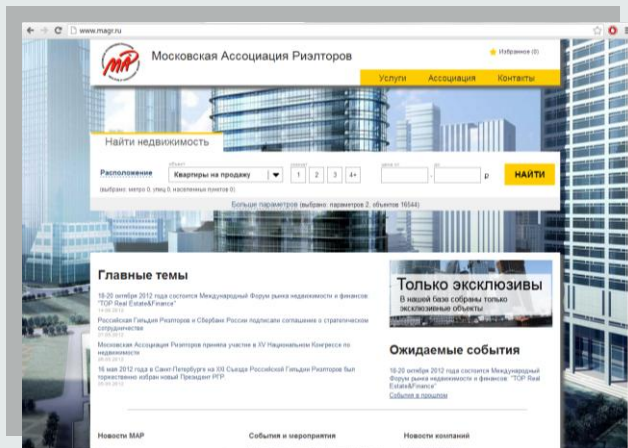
www.magr.ru

МАР Московская Ассоциация Риэлторов

Избранное (0)

Услуги Ассоциация Контакты

Найти недвижимость

Расположение

объект
Квартиры на продажу

1 2 3 4+

р

НАЙТИ

(выбрано: метро 0, улиц 0, населенных пунктов 0)

Больше параметров (выбрано: параметров 2, объектов 16544)

Главные темы

18-20 октября 2012 года состоится Международный Форум рынка недвижимости и финансов "TOP Real Estate&Finance"

Российская Гильдия Риэлторов и Сбербанк России подписали соглашение о стратегическом сотрудничестве

Московская Ассоциация Риэлторов приняла участие в XV Национальном Конгрессе по недвижимости

16 мая 2012 г в Санкт-Петербурге на XII Съезде Российской Гильдии Риэлторов был торжественно избран новый Президент РГР.

Только эксклюзивы
В нашей базе собраны только эксклюзивные объекты

Ожидаемые события

18-20 октября 2012 года состоится Международный Форум рынка недвижимости и финансов "TOP Real Estate&Finance"
События в прошлом

Новости МАР

События и мероприятия

Новости компаний